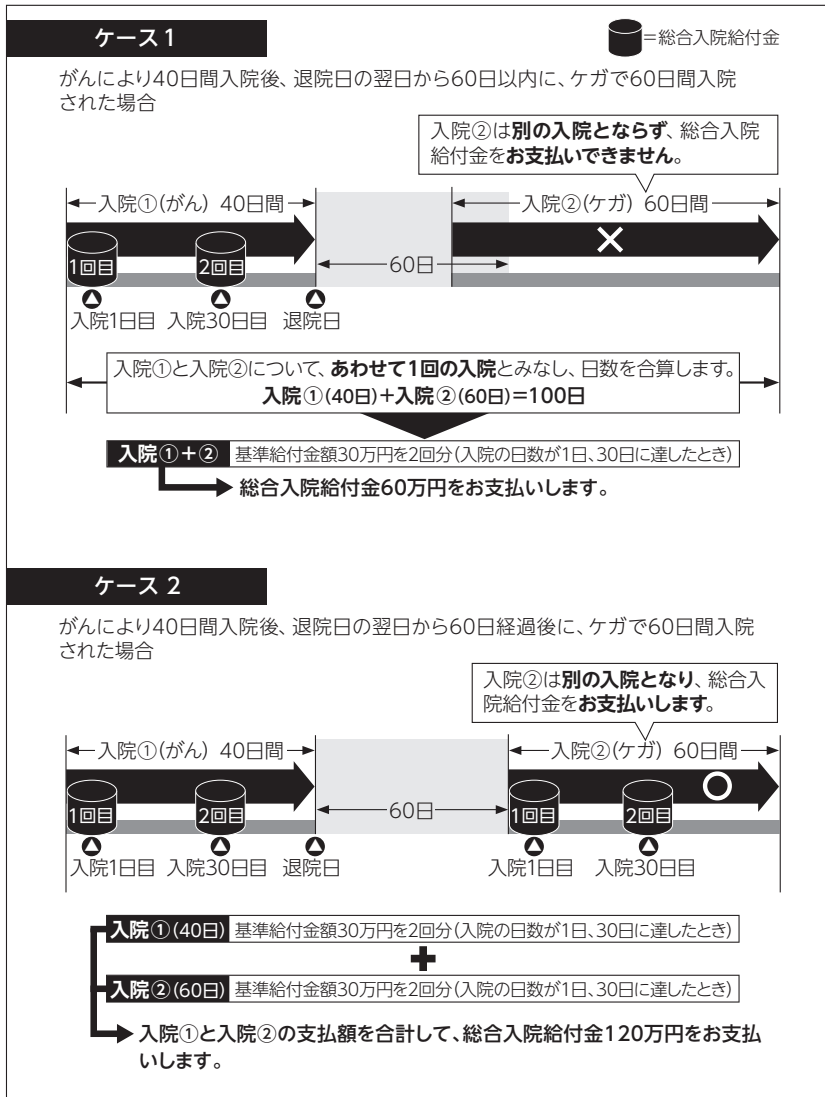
ケース 1

=総合入院給付金

がんにより40日間入院後、退院日の翌日から60日以内に、ケガで60日間入院された場合

入院②は**別の入院とならず**、総合入院給付金を**お支払いできません**。

入院①(がん) 40日間

入院②(ケガ) 60日間

×

1回目

2回目

60日

入院1日目 入院30日目 退院日

入院①と入院②について、**あわせて1回の入院**とみなし、日数を合算します。
**入院①(40日)+入院②(60日)=100日**

**入院①+②** 基準給付金額30万円を2回分(入院の日数が1日、30日に達したとき)

**総合入院給付金60万円をお支払いします。**

ケース 2

がんにより40日間入院後、退院日の翌日から60日経過後に、ケガで60日間入院された場合

入院②は**別の入院となり**、総合入院給付金を**お支払いします**。

入院①(がん) 40日間

入院②(ケガ) 60日間

○

1回目

2回目

60日

1回目

2回目

入院1日目 入院30日目 退院日

入院1日目 入院30日目

**入院①(40日)** 基準給付金額30万円を2回分(入院の日数が1日、30日に達したとき)

+

**入院②(60日)** 基準給付金額30万円を2回分(入院の日数が1日、30日に達したとき)

**入院①と入院②の支払額を合計して、総合入院給付金120万円をお支払いします。**